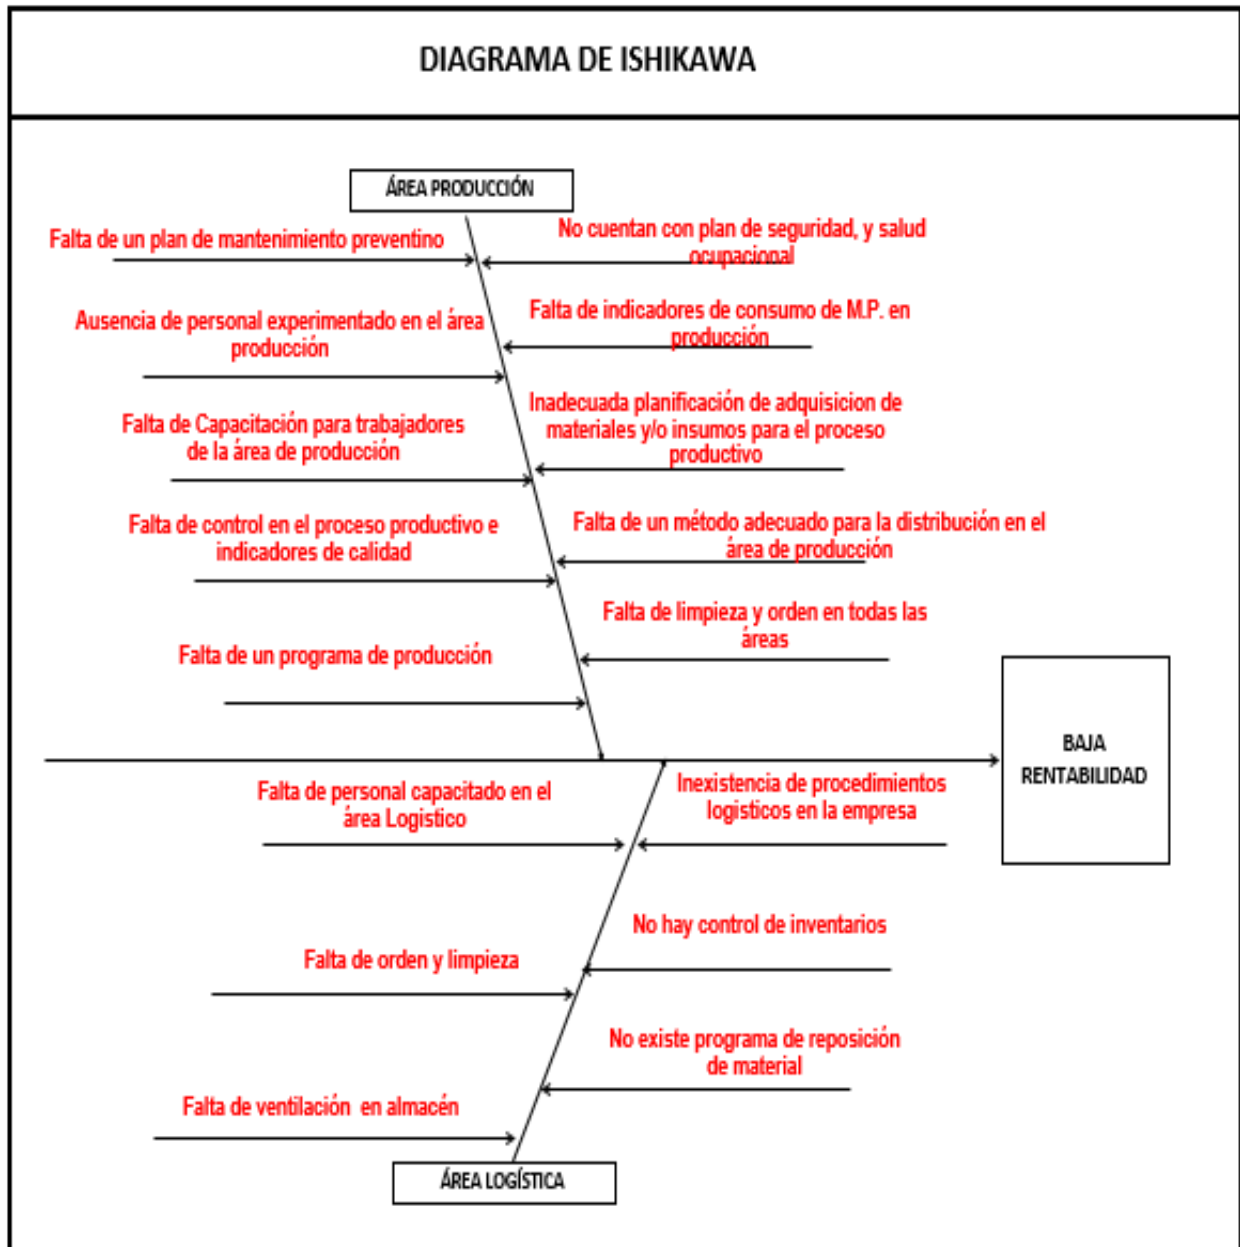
DIAGRAMA DE ISHIKAWA

ÁREA PRODUCCIÓN

Falta de un plan de mantenimiento preventino

No cuentan con plan de seguridad, y salud ocupacional

Ausencia de personal experimentado en el área producción

Falta de indicadores de consumo de M.P. en producción

Falta de Capacitación para trabajadores de la área de producción

Inadecuada planificación de adquisicion de materiales y/o insumos para el proceso productivo

Falta de control en el proceso productivo e indicadores de calidad

Falta de un método adecuado para la distribución en el área de producción

Falta de un programa de producción

Falta de limpieza y orden en todas las áreas

BAJA RENTABILIDAD

Falta de personal capacitado en el área Logistico

Inexistencia de procedimientos logisticos en la empresa

No hay control de inventarios

Falta de orden y limpieza

No existe programa de reposición de material

Falta de ventilación en almacén

ÁREA LOGÍSTICA